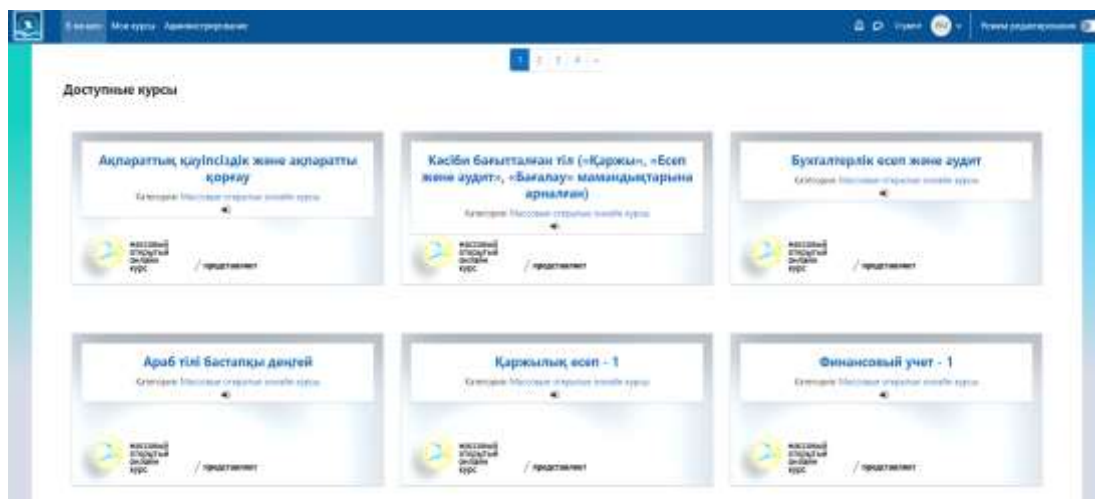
В начало Мои курсы Администрирование

Режим редактирования

1 2 3 4 »

Доступные курсы

Ақпараттың қауіпсіздік және ақпаратты қорғау

Категория: Массовые открытые онлайн курсы

массовый открытый онлайн курс

/ представляет

Кәсіби бағытталған тіл («Қаржы», «Есеп және аудит», «Бағалау» мамандықтарына арналған)

Категория: Массовые открытые онлайн курсы

массовый открытый онлайн курс

/ представляет

Бухгалтерлік есеп және аудит

Категория: Массовые открытые онлайн курсы

массовый открытый онлайн курс

/ представляет

Араб тілі Бастапқы деңгей

Категория: Массовые открытые онлайн курсы

массовый открытый онлайн курс

/ представляет

Қаржылық есеп - 1

Категория: Массовые открытые онлайн курсы

массовый открытый онлайн курс

/ представляет

Финансовый учет - 1

Категория: Массовые открытые онлайн курсы

массовый открытый онлайн курс

/ представляет